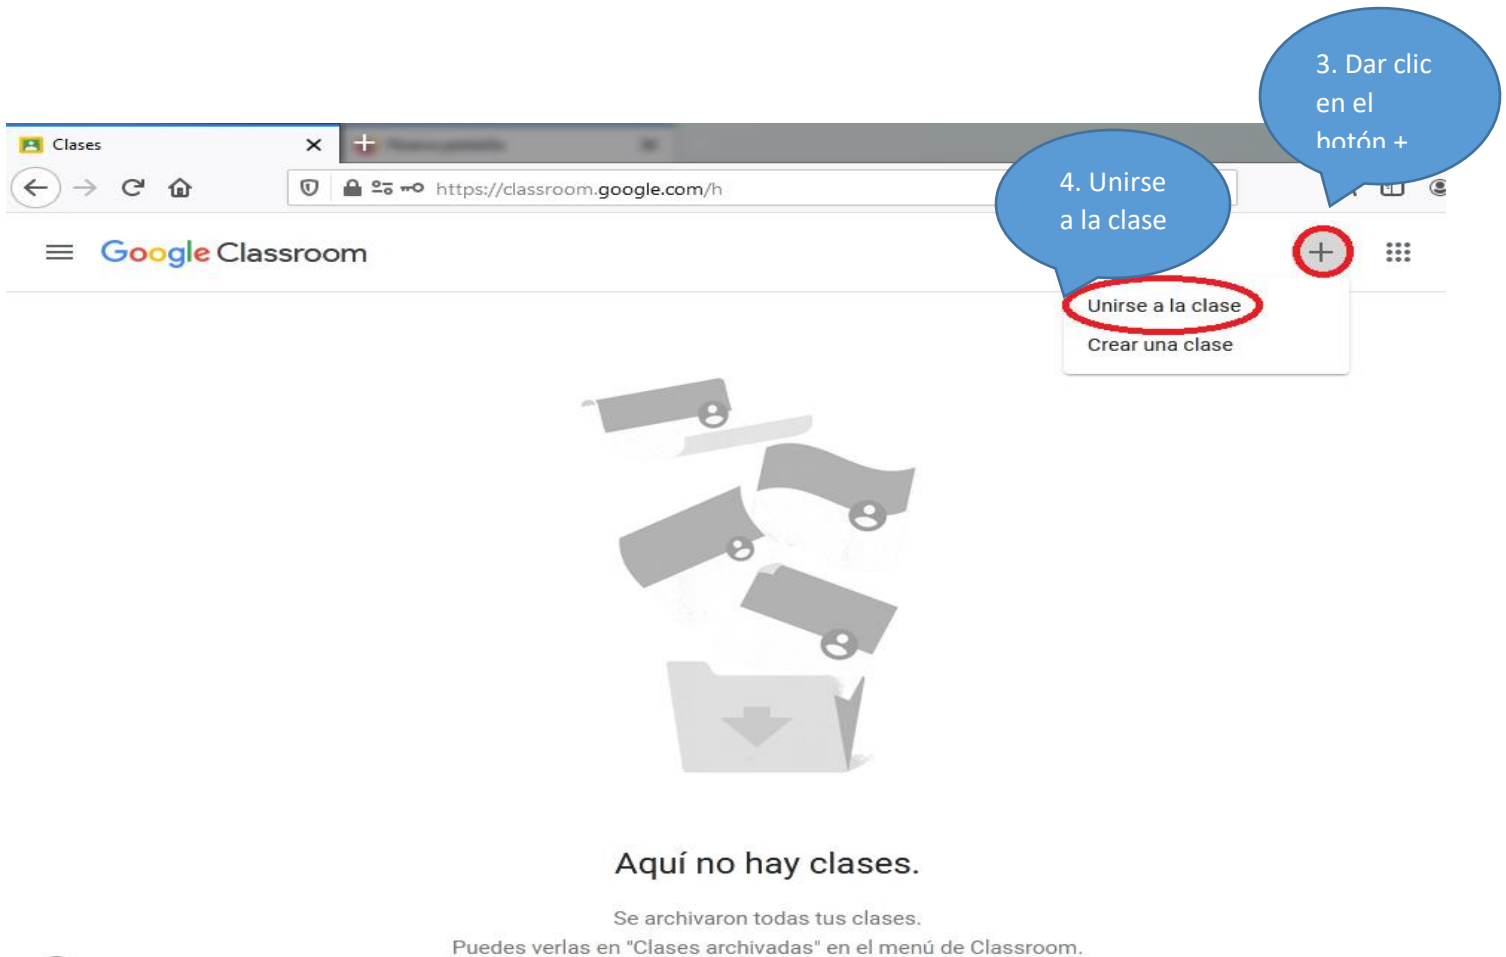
3. Dar clic en el botón +

Clases

https://classroom.google.com/h

4. Unirse a la clase

Google Classroom

Unirse a la clase

Crear una clase

Aquí no hay clases.

Se archivaron todas tus clases.

Puedes verlas en "Clases archivadas" en el menú de Classroom.